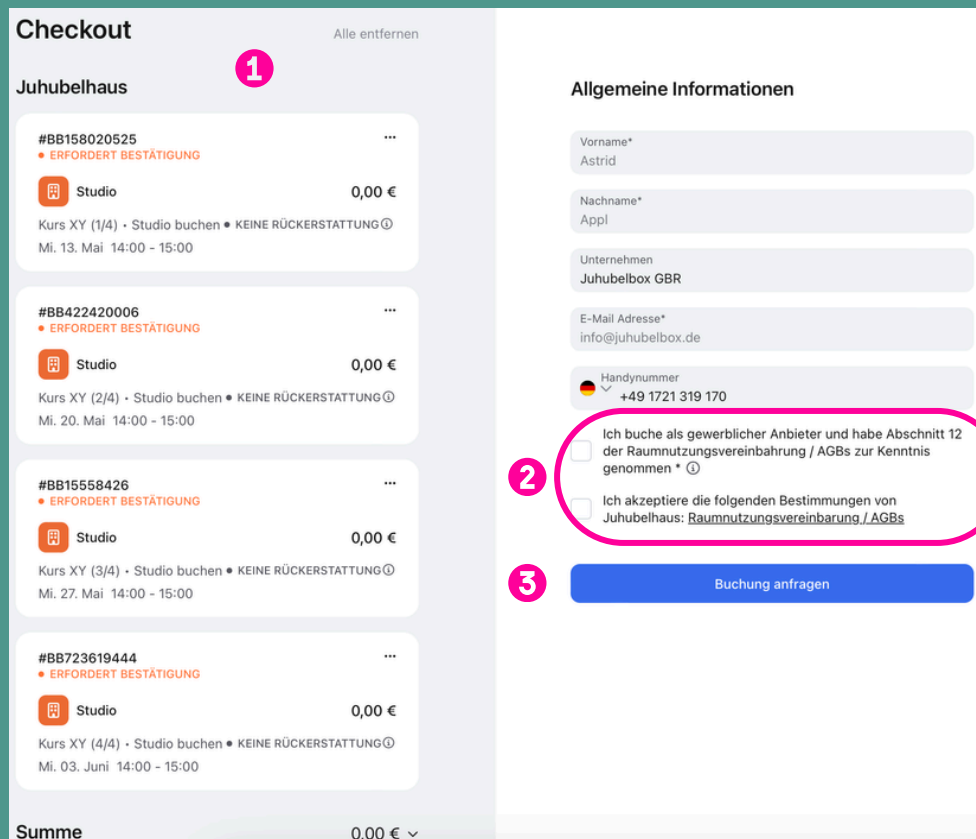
Checkout

Alle entfernen

1

Juhubelhaus

#BB158020525
• ERFORDERT BESTÄTIGUNG
Studio
0,00 €
Kurs XY (1/4) • Studio buchen • KEINE RÜCKERSTATTUNG ⓘ
Mi. 13. Mai 14:00 - 15:00

#BB422420006
• ERFORDERT BESTÄTIGUNG
Studio
0,00 €
Kurs XY (2/4) • Studio buchen • KEINE RÜCKERSTATTUNG ⓘ
Mi. 20. Mai 14:00 - 15:00

#BB15558426
• ERFORDERT BESTÄTIGUNG
Studio
0,00 €
Kurs XY (3/4) • Studio buchen • KEINE RÜCKERSTATTUNG ⓘ
Mi. 27. Mai 14:00 - 15:00

#BB723619444
• ERFORDERT BESTÄTIGUNG
Studio
0,00 €
Kurs XY (4/4) • Studio buchen • KEINE RÜCKERSTATTUNG ⓘ
Mi. 03. Juni 14:00 - 15:00

Summe
0,00 €

Allgemeine Informationen

Vorname*
Astrid

Nachname*
Appl

Unternehmen
Juhubelbox GBR

E-Mail Adresse*
info@juhubelbox.de

Handynummer
+49 1721 319 170

2

Ich buche als gewerblicher Anbieter und habe Abschnitt 12 der Raumnutzungsvereinbahrung / AGBs zur Kenntnis genommen * ⓘ

Ich akzeptiere die folgenden Bestimmungen von Juhubelhaus: Raumnutzungsvereinbarung / AGBs

3

Buchung anfragen